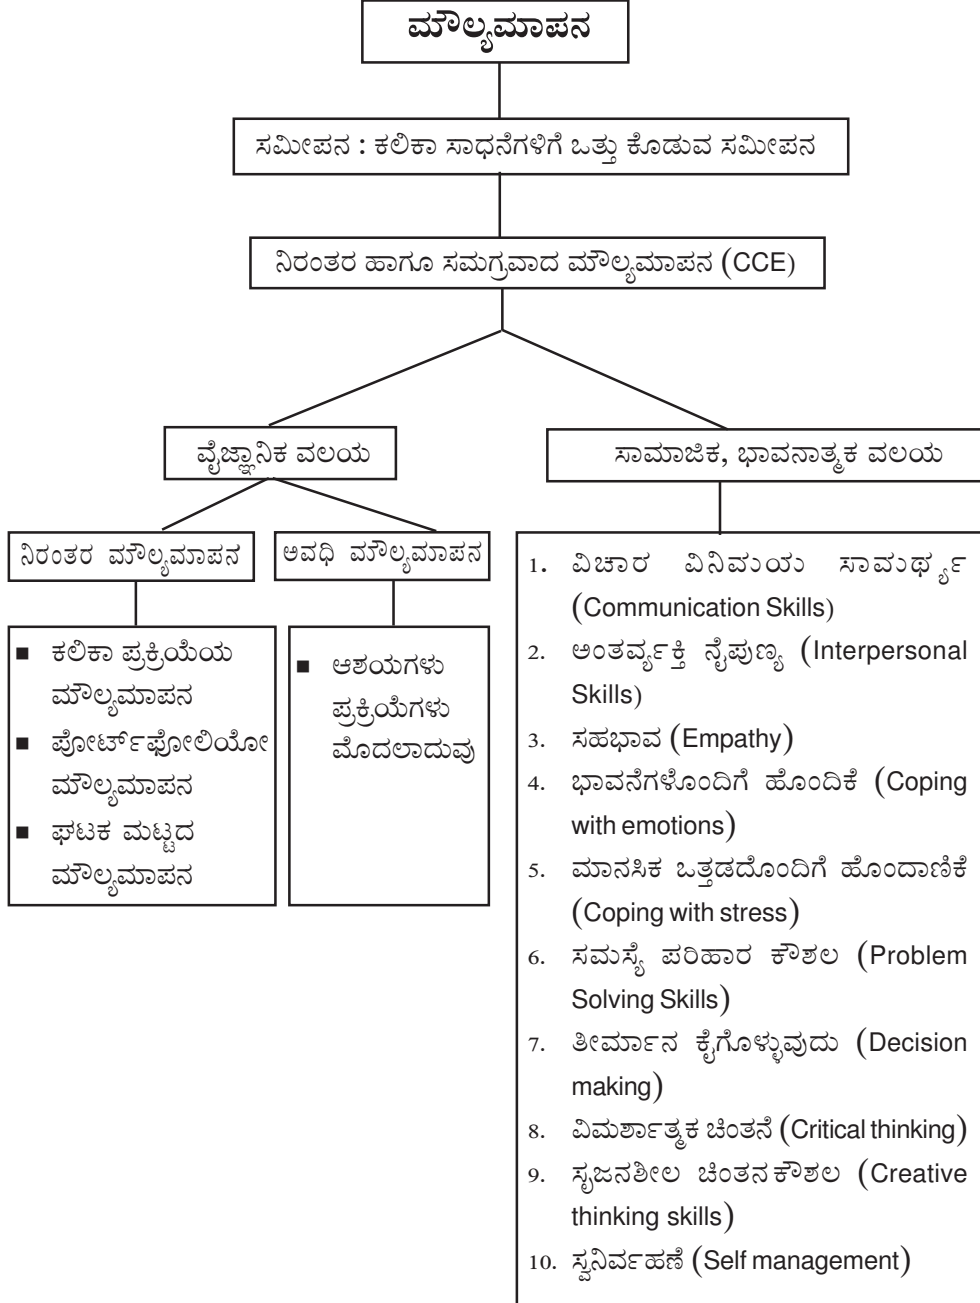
ಮೌಲ್ಯಮಾಪನ

ಸಮೀಪನ : ಕಲಿಕಾ ಸಾಧನೆಗಳಿಗೆ ಒತ್ತು ಕೊಡುವ ಸಮೀಪನ

ನಿರಂತರ ಹಾಗೂ ಸಮಗ್ರವಾದ ಮೌಲ್ಯಮಾಪನ (CCE)

ವೈಜ್ಞಾನಿಕ ವಲಯ

ಸಾಮಾಜಿಕ, ಭಾವನಾತ್ಮಕ ವಲಯ

ನಿರಂತರ ಮೌಲ್ಯಮಾಪನ

ಅವಧಿ ಮೌಲ್ಯಮಾಪನ

■ ಕಲಿಕಾ ಪ್ರಕ್ರಿಯೆಯ ಮೌಲ್ಯಮಾಪನ
■ ಪೋರ್ಟ್‌ಫೋಲಿಯೋ ಮೌಲ್ಯಮಾಪನ
■ ಘಟಕ ಮಟ್ಟದ ಮೌಲ್ಯಮಾಪನ

■ ಆಶಯಗಳು ಪ್ರಕ್ರಿಯೆಗಳು ಮೊದಲಾದುವು

1. ವಿಚಾರ ವಿನಿಮಯ ಸಾಮರ್ಥ್ಯ (Communication Skills)
2. ಅಂತರ್ವ್ಯಕ್ತಿ ನೈಪುಣ್ಯ (Interpersonal Skills)
3. ಸಹಭಾವ (Empathy)
4. ಭಾವನೆಗಳೊಂದಿಗೆ ಹೊಂದಿಕೆ (Coping with emotions)
5. ಮಾನಸಿಕ ಒತ್ತಡದೊಂದಿಗೆ ಹೊಂದಾಣಿಕೆ (Coping with stress)
6. ಸಮಸ್ಯೆ ಪರಿಹಾರ ಕೌಶಲ (Problem Solving Skills)
7. ತೀರ್ಮಾನ ಕೈಗೊಳ್ಳುವುದು (Decision making)
8. ವಿಮರ್ಶಾತ್ಮಕ ಚಿಂತನೆ (Critical thinking)
9. ಸೃಜನಶೀಲ ಚಿಂತನ ಕೌಶಲ (Creative thinking skills)
10. ಸ್ವನಿರ್ವಹಣೆ (Self management)